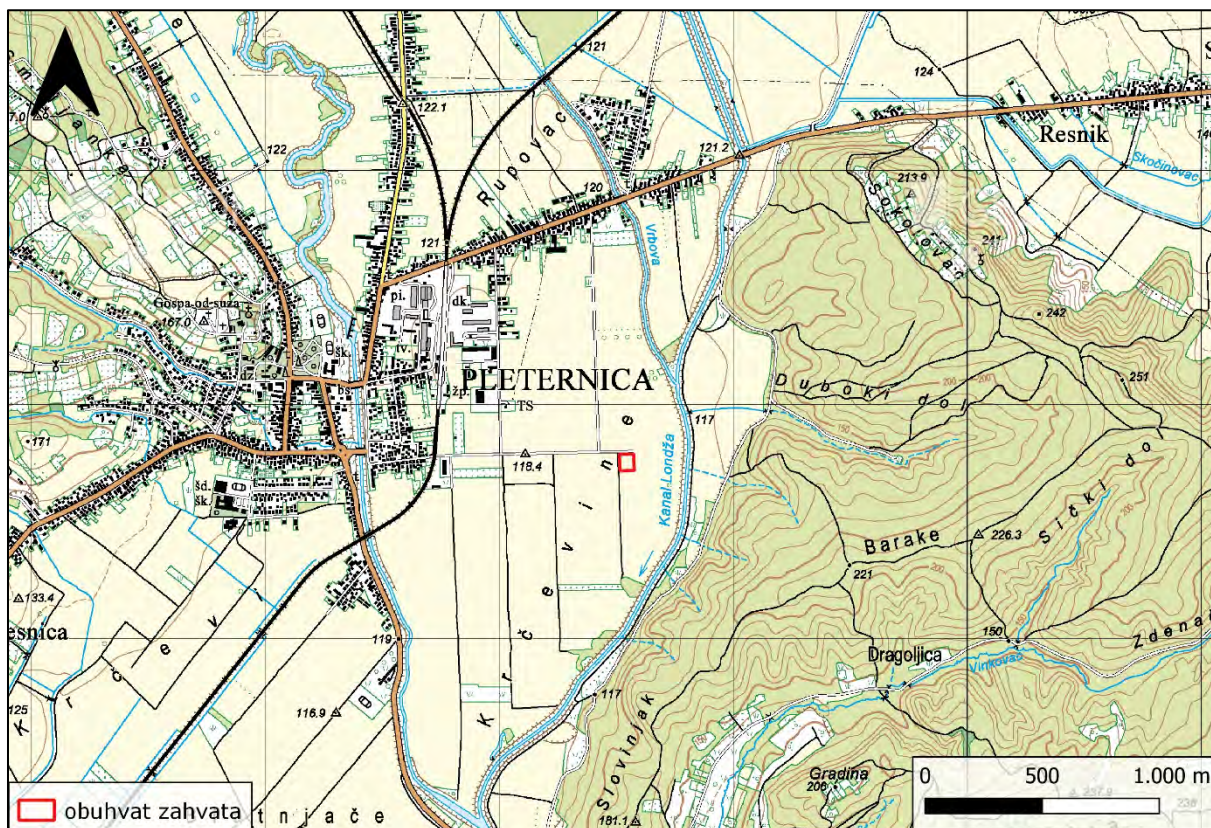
121
124
122.1
121.2
Resnik
Skočinovac
122
Rupovac
120
213.9
Sokolovac
121
Vrbova
241
Gospa-od-suza
167.0
pi.
dk.
242
šk.
PLETERNICA
Duboki dol
251
žp.
TS
171
117
118.4
Krčevine
Kanal Londža
šd.
šk.
Barake
226.3
Sički do
221
133.4
esnica
Krčevine
119
150
Dragoljica
Zdenac
Vinkovac
125
117
116.9
Slovinjak
Gradina
206
181.1
0
500
1.000 m
obuhvat zahvata
tnjače